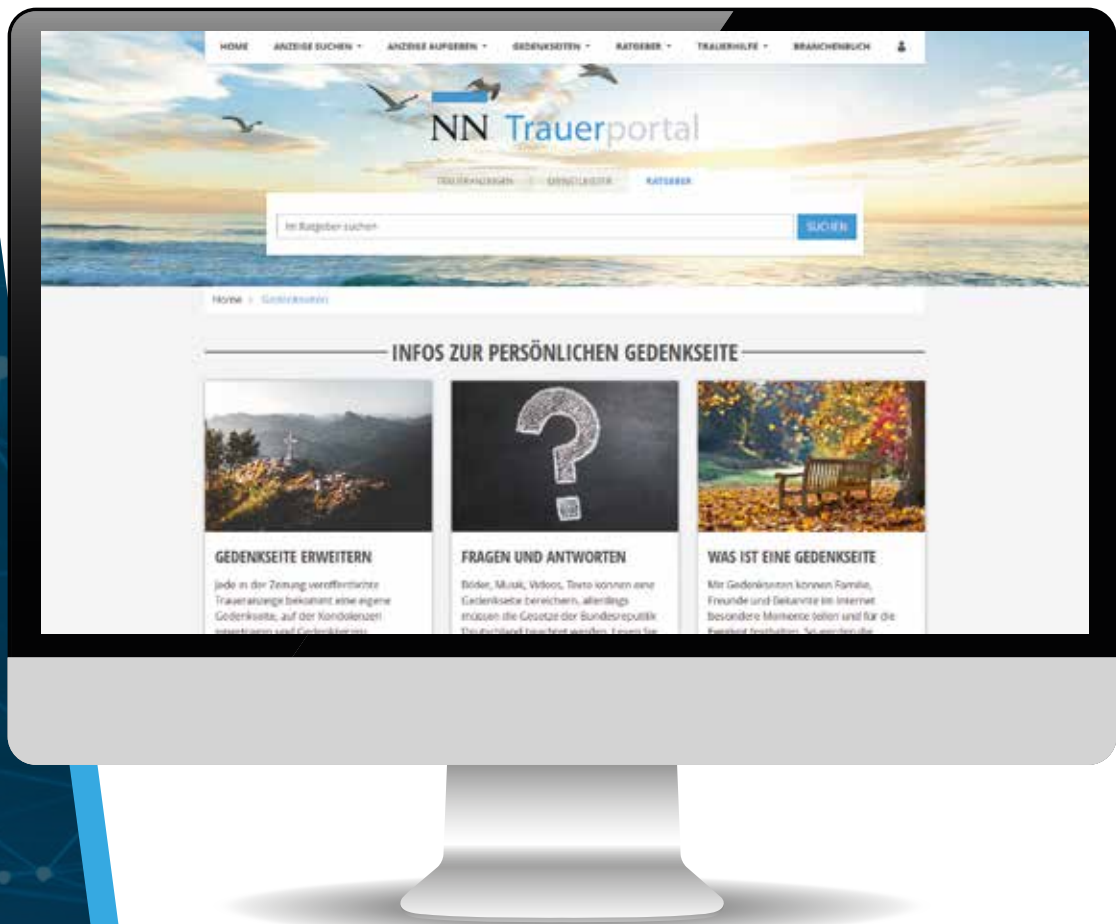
HOME ANZEIGE SUCHEN ▾ ANZEIGE AUFGEBEN ▾ GEDENKSEITEN ▾ RATGEBER ▾ TRAUERHILFE ▾ BRANCHENBUCH

NN Trauerportal

TRAUERANZEIGEN | GEDENKSEITEN | RATGEBER

Im Ratgeber suchen

SUCHEN

Home > Gedenkseiten

INFOS ZUR PERSÖNLICHEN GEDENKSEITE

GEDENKSEITE ERWEITERN

Jede in der Zeitung veröffentlichte Traueranzeige bekommt eine eigene Gedenkseite, auf der Kondolenzen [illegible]

FRAGEN UND ANTWORTEN

Bilder, Musik, Videos, Texte können eine Gedenkseite bereichern, allerdings müssen die Gesetze der Bundesrepublik Deutschland beachtet werden. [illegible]

WAS IST EINE GEDENKSEITE

Mit Gedenkseiten können Familie, Freunde und Bekannte im Internet besondere Momente teilen und für die Ewigkeit festhalten. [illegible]